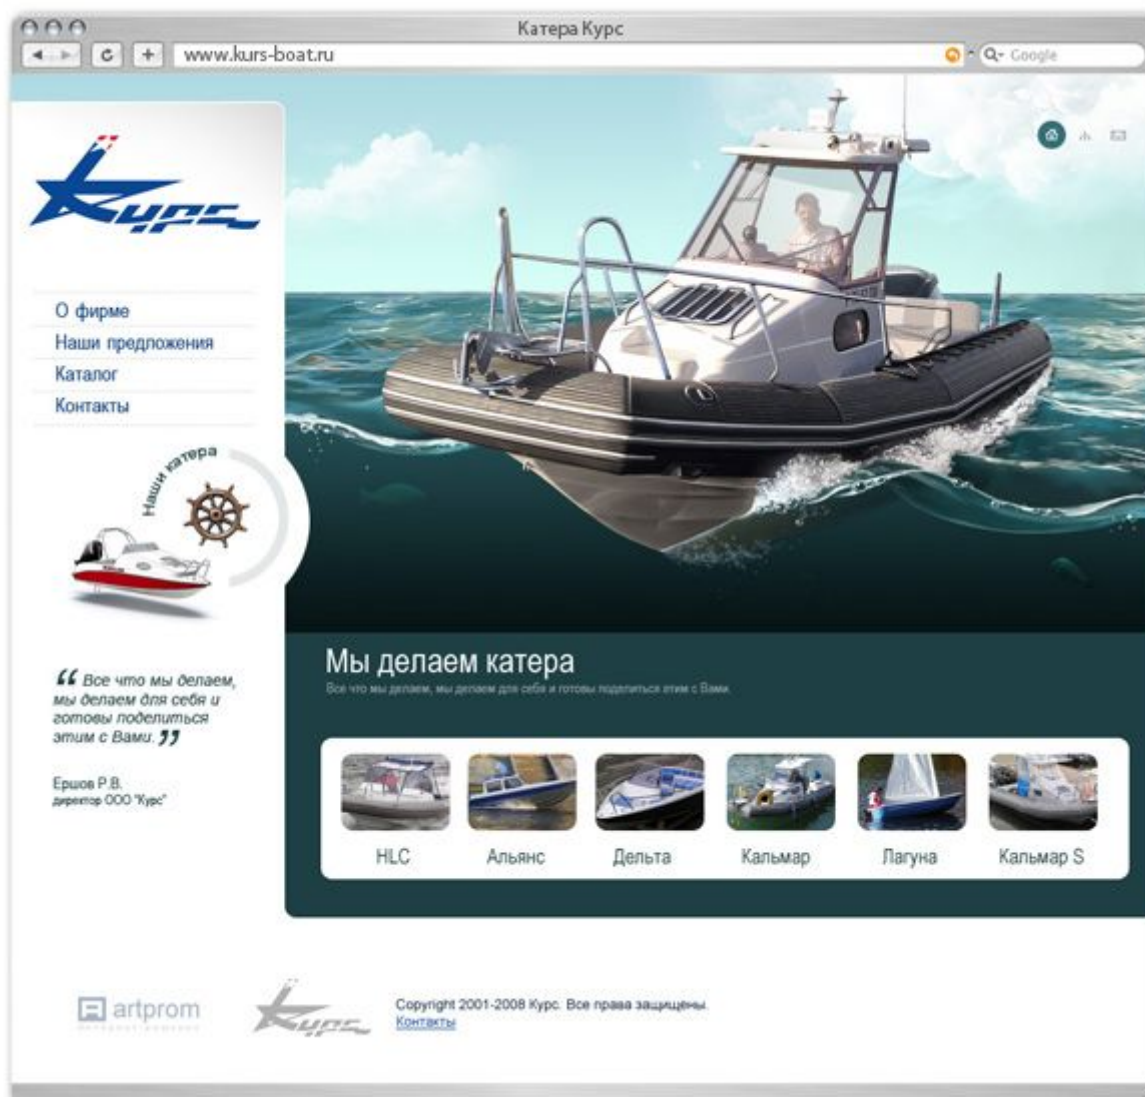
Катера Курс

www.kurs-boat.ru

Google

Курс

О фирме
Наши предложения
Каталог
Контакты

Наши катера

“ Все что мы делаем, мы делаем для себя и готовы поделиться этим с Вами. ”

Ершов Р.В.
директор ООО "Курс"

Мы делаем катера

Все что мы делаем, мы делаем для себя и готовы поделиться этим с Вами.

HLC
Альянс
Дельта
Кальмар
Лагуна
Кальмар S

artprom

Курс

Copyright 2001-2008 Курс. Все права защищены.
Контакты